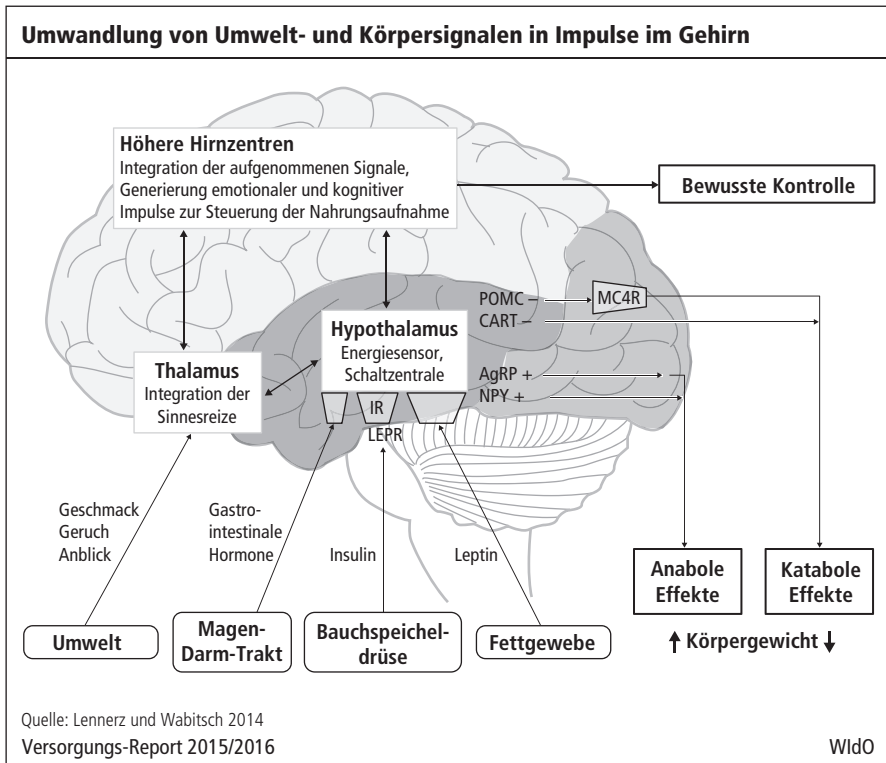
Umwandlung von Umwelt- und Körpersignalen in Impulse im Gehirn

Höhere Hirnzentren
Integration der aufgenommenen Signale, Generierung emotionaler und kognitiver Impulse zur Steuerung der Nahrungsaufnahme

Bewusste Kontrolle

POMC –
MC4R
CART –

Hypothalamus
Energiesensor, Schaltzentrale

Thalamus
Integration der Sinnesreize

AgRP +
NPY +

IR
LEPR

Geschmack
Geruch
Anblick

Gastro-intestinale Hormone

Insulin

Leptin

Anabole Effekte

Katabole Effekte

Umwelt

Magen-Darm-Trakt

Bauchspeicheldrüse

Fettgewebe

↑ Körpergewicht ↓

Quelle: Lennerz und Wabitsch 2014
Versorgungs-Report 2015/2016

WIdO